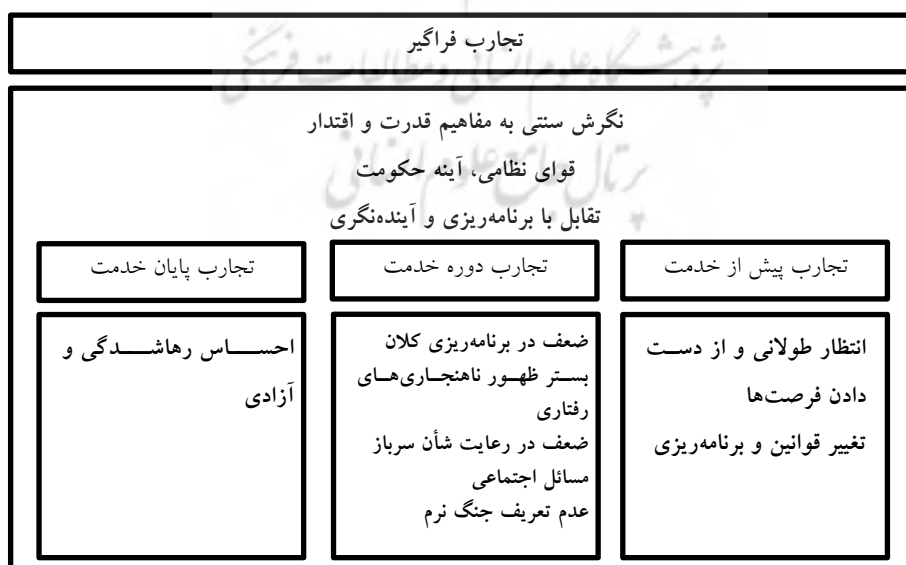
تجارب فراگیر

نگرش سنتی به مفاهیم قدرت و اقتدار
قوای نظامی، آینه حکومت
تقابل با برنامه‌ریزی و آینده‌نگری

تجارب پیش از خدمت

انتظار طولانی و از دست دادن فرصت‌ها
تغییر قوانین و برنامه‌ریزی

تجارب دوره خدمت

ضعف در برنامه‌ریزی کلان
بستر ظهور ناهنجاری‌های رفتاری
ضعف در رعایت شأن سرباز
مسائل اجتماعی
عدم تعریف جنگ نرم

تجارب پایان خدمت

احساس رهاشدگی و آزادی

پژوهشگاه علوم انسانی و مطالعات فرهنگی
پرتال جامع علوم انسانی